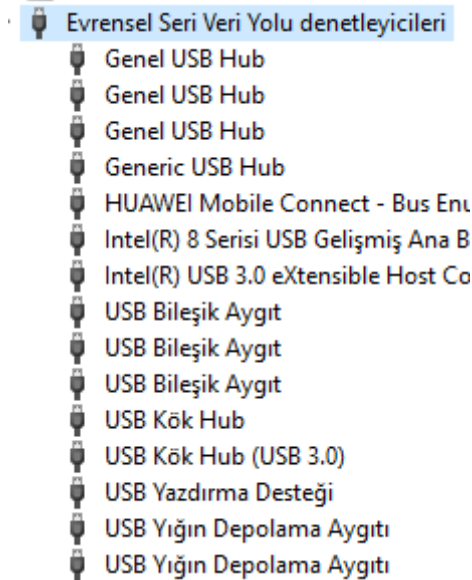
Evrensel Seri Veri Yolu denetleyicileri
Genel USB Hub
Genel USB Hub
Genel USB Hub
Generic USB Hub
HUAWEI Mobile Connect - Bus Enu
Intel(R) 8 Serisi USB Gelişmiş Ana B
Intel(R) USB 3.0 eXtensible Host Co
USB Bileşik Aygıt
USB Bileşik Aygıt
USB Bileşik Aygıt
USB Kök Hub
USB Kök Hub (USB 3.0)
USB Yazdırma Desteği
USB Yığın Depolama Aygıtı
USB Yığın Depolama Aygıtı